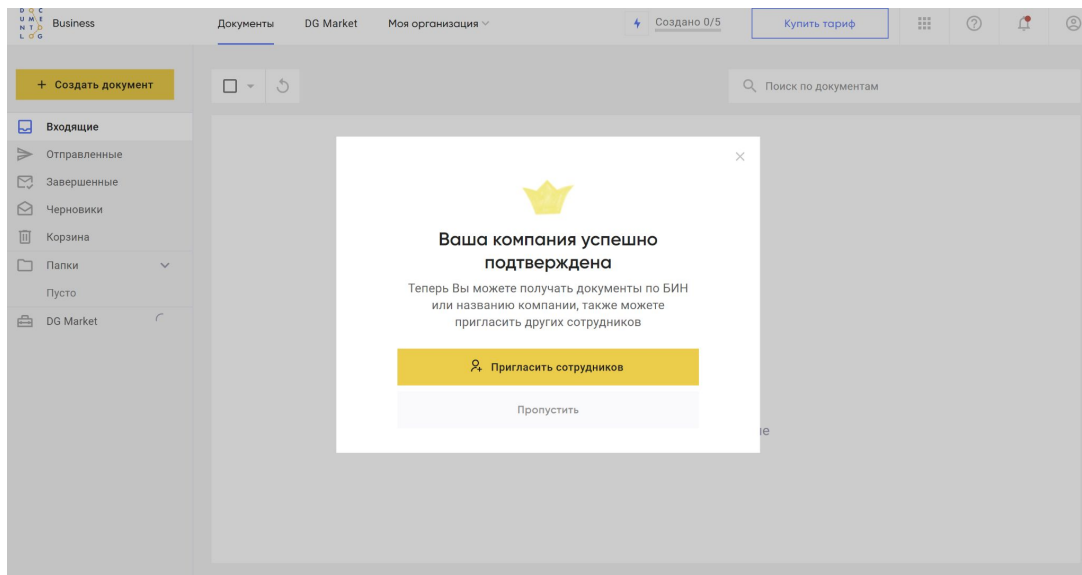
D O C
U M E
N T O
L O G
Business

Документы
DG Market
Моя организация
Создано 0/5
Купить тариф

+ Создать документ

Поиск по документам

Входящие
Отправленные
Завершенные
Черновики
Корзина
Папки
Пусто
DG Market

×

Ваша компания успешно подтверждена

Теперь Вы можете получать документы по БИН или названию компании, также можете пригласить других сотрудников

Пригласить сотрудников

Пропустить

ие